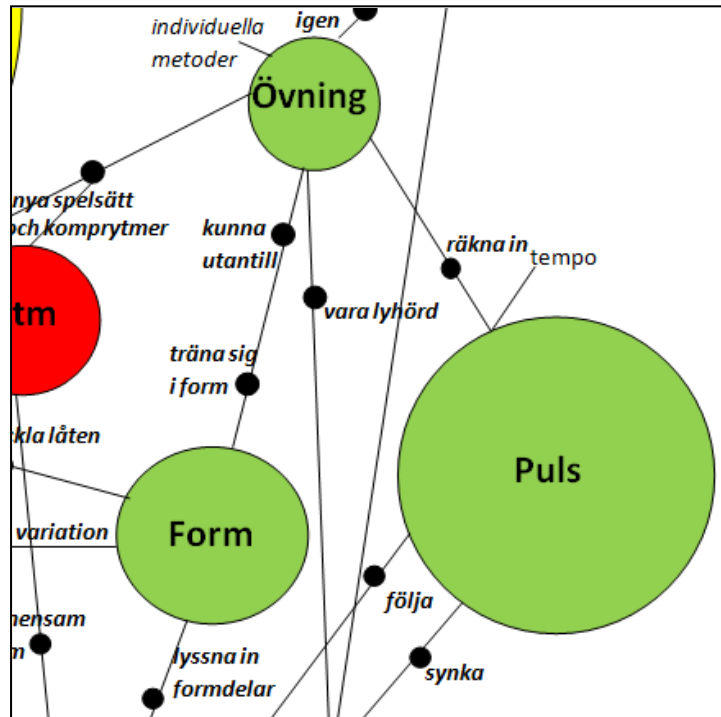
igen

individuella metoder

Övning

nya spelsätt och komprytmer

kunna utantill

räkna in

tempo

tm

vara lyhörd

träna sig i form

Puls

ckla låten

variation

Form

följa

nensam

m

lyssna in formdelar

synka